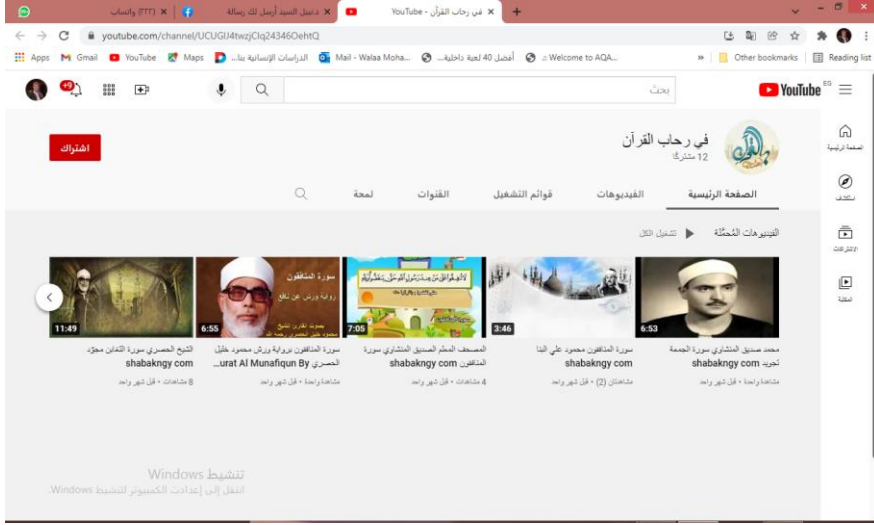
(777) واتساب | × دعبيل السيد أرسل لك رسالة | × في رحاب القرآن - YouTube × +

youtube.com/channel/UCUGIJ4twzjClq24346OehtQ

Apps Gmail YouTube Maps الدراسات الإنسانية بنا... Mail - Walaa Moha... أفضل 40 لعبة داخلية... Welcome to AQA... » Other bookmarks Reading list

+9

بحث

YouTube EG

اشتراك

في رحاب القرآن
12 مشتركًا

الصفحة الرئيسية
استكشاف
الاشتراكات
المكتبة

الصفحة الرئيسية الفيديوهات قوائم التشغيل القنوات لمحة

الفيديوهات المُحمَّلة ▶ تشغيل الكل

6:53
محمد صديق المنشاوي سورة الجمعة تجويد shabakngy com
مشاهدة واحدة • قبل شهر واحد

3:46
سورة المنافقون محمود علي البنا shabakngy com
مشاهدتان (2) • قبل شهر واحد

7:05
المصحف المعلم الصديق المنشاوي سورة المنافقون • shabakngy com
4 مشاهدات • قبل شهر واحد

6:55
سورة المنافقون برواية ورش محمود خليل الحصري By urat Al Munafiqun...
مشاهدة واحدة • قبل شهر واحد

11:49
الشيخ الحصري سورة التغابن مجوّد shabakngy com
8 مشاهدات • قبل شهر واحد

تنشيط Windows
انتقل إلى إعدادات الكمبيوتر لتنشيط Windows.